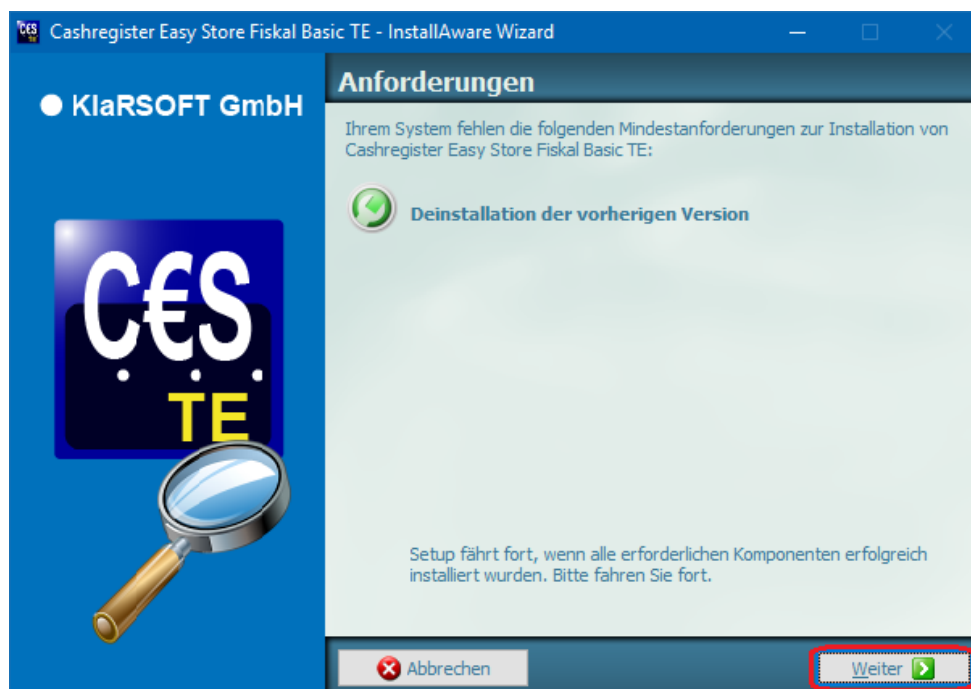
Cashregister Easy Store Fiskal Basic TE - InstallAware Wizard

KlaRSOFT GmbH

C€S
TE

Anforderungen

Ihrem System fehlen die folgenden Mindestanforderungen zur Installation von Cashregister Easy Store Fiskal Basic TE:

Deinstallation der vorherigen Version

Setup fährt fort, wenn alle erforderlichen Komponenten erfolgreich installiert wurden. Bitte fahren Sie fort.

Abbrechen

Weiter